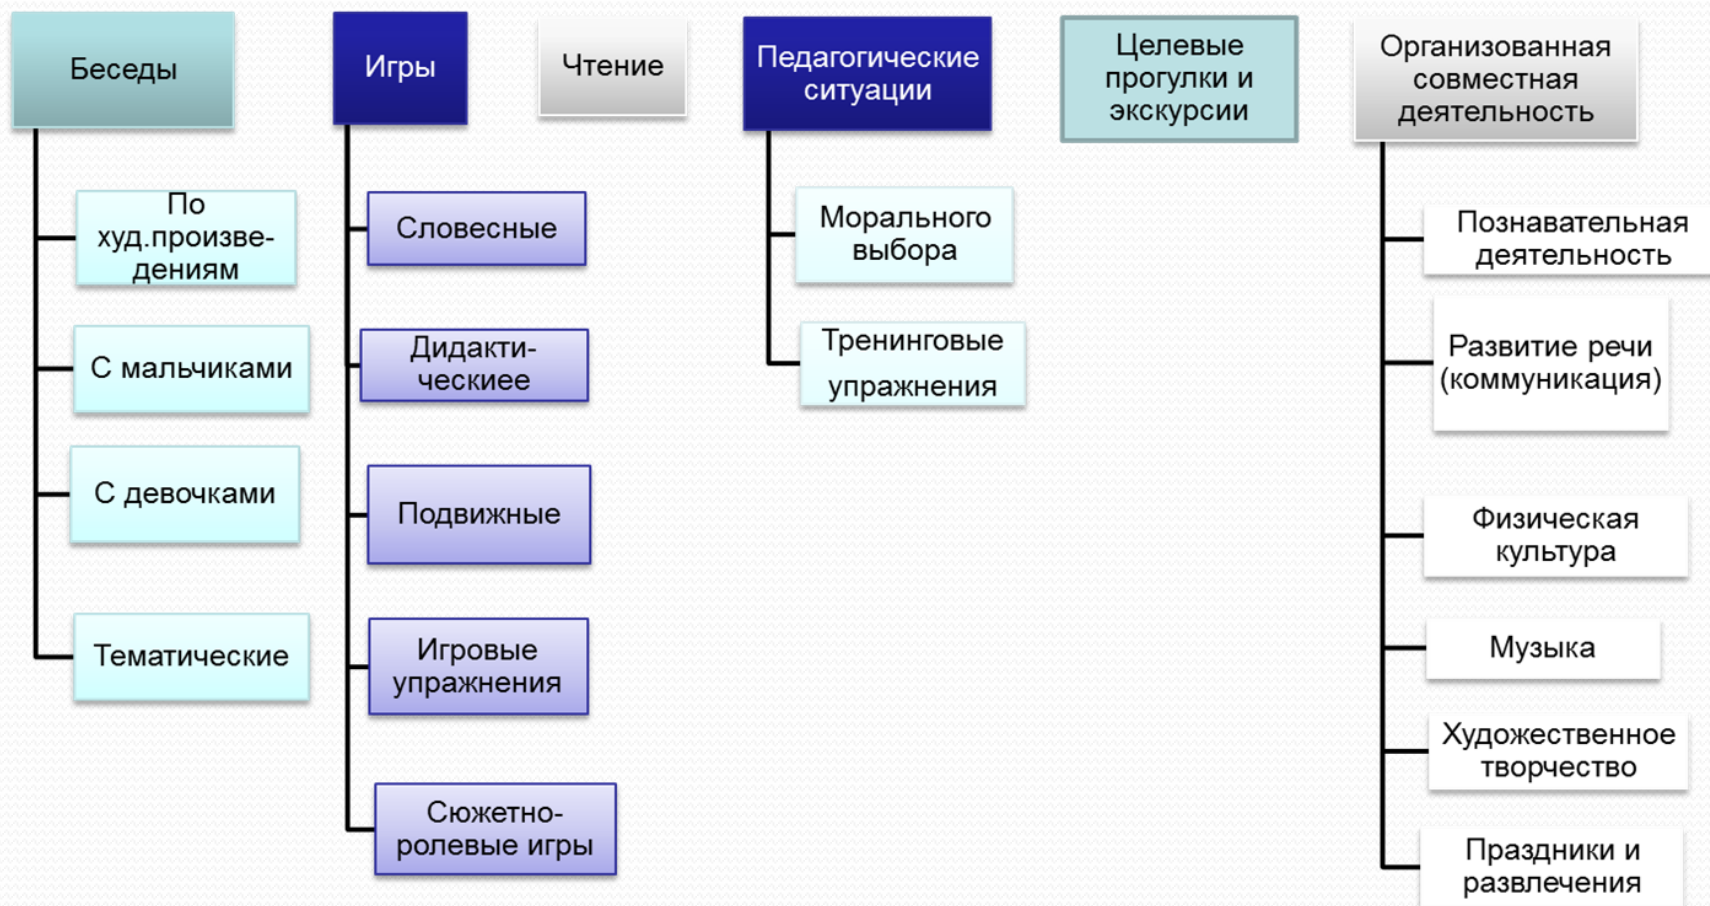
Беседы

По худ.произве-дениям

С мальчиками

С девочками

Тематические

Игры

Словесные

Дидакти-ческиее

Подвижные

Игровые упражнения

Сюжетно-ролевые игры

Чтение

Педагогические ситуации

Морального выбора

Тренинговые упражнения

Целевые прогулки и экскурсии

Организованная совместная деятельность

Познавательная деятельность

Развитие речи (коммуникация)

Физическая культура

Музыка

Художественное творчество

Праздники и развлечения